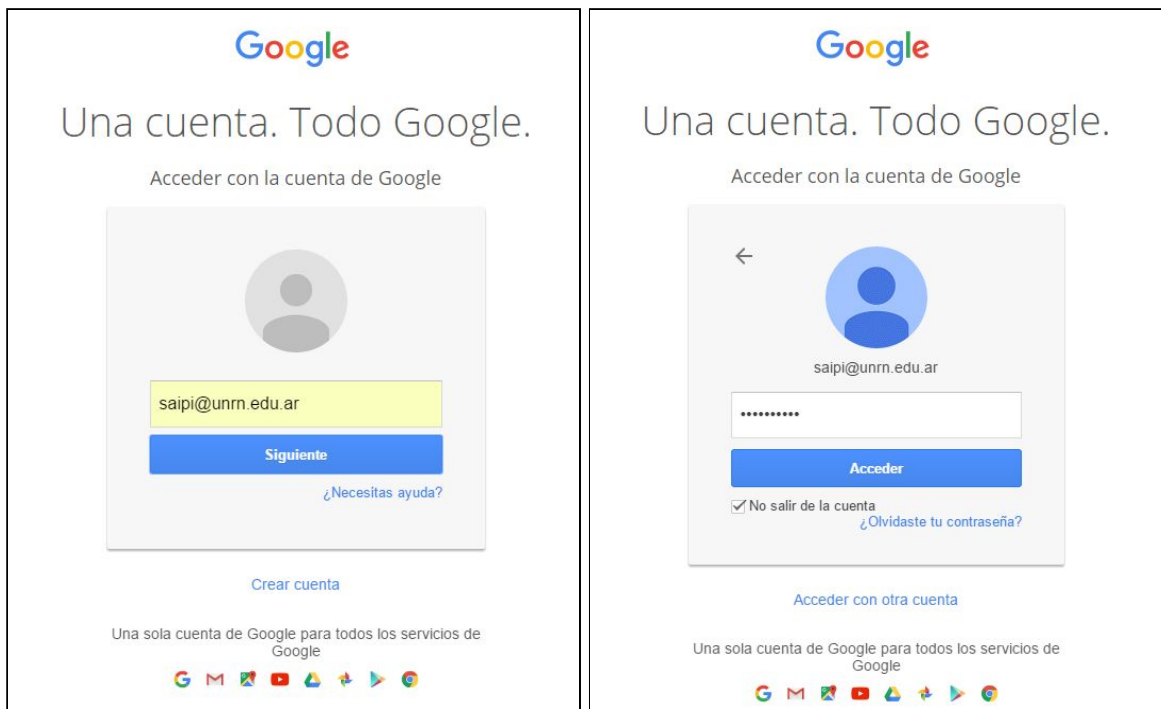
Google

Una cuenta. Todo Google.

Acceder con la cuenta de Google

saipi@unrn.edu.ar

Siguiente

¿Necesitas ayuda?

Crear cuenta

Una sola cuenta de Google para todos los servicios de Google

Google

Una cuenta. Todo Google.

Acceder con la cuenta de Google

saipi@unrn.edu.ar

••••••••••

Acceder

No salir de la cuenta

¿Olvidaste tu contraseña?

Acceder con otra cuenta

Una sola cuenta de Google para todos los servicios de Google